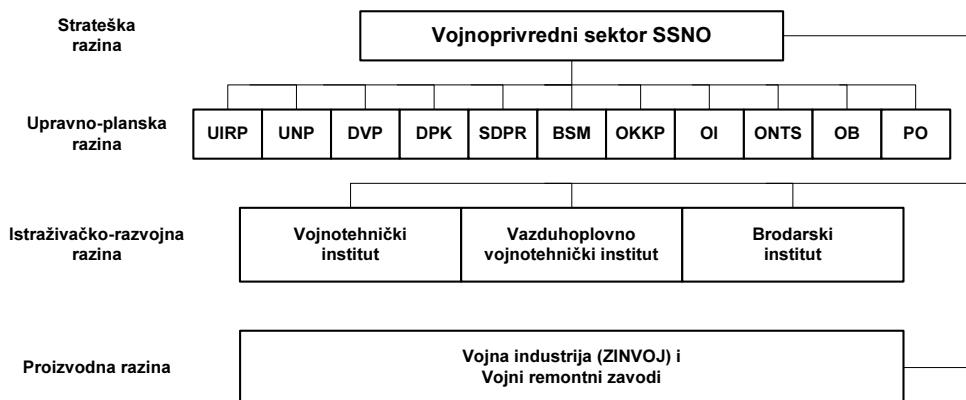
Strateška razina

Vojnoprivredni sektor SSNO

Upravno-planska razina

UIRP | UNP | DVP | DPK | SDPR | BSM | OKKP | OI | ONTS | OB | PO

Istraživačko-razvojna razina

Vojnotehnički institut

Vazduhoplovno vojnotehnički institut

Brodarski institut

Proizvodna razina

Vojna industrija (ZINVOJ) i Vojni remontni zavodi